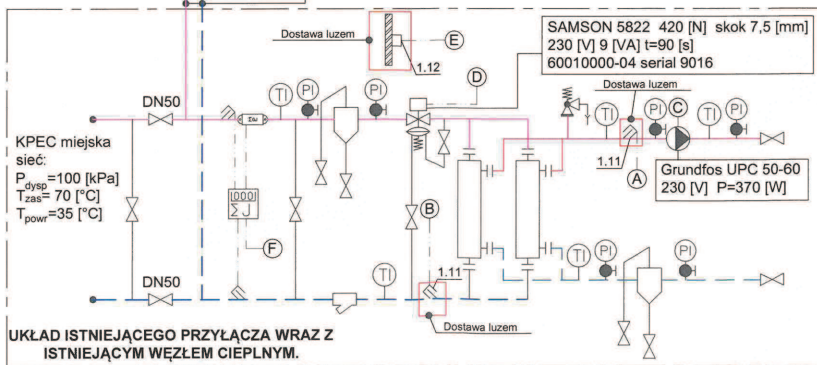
Dostawa luzem

E

1.12

SAMSON 5822 420 [N] skok 7,5 [mm]
230 [V] 9 [VA] t=90 [s]
60010000-04 serial 9016

D

Dostawa luzem

DN50

TI

PI

PI

TI

PI

C

TI

PI

KPEC miejska sieć:
$P_{dysp}$=100 [kPa]
$T_{zas}$= 70 [°C]
$T_{powr}$=35 [°C]

1.11

A

Grundfos UPC 50-60
230 [V] P=370 [W]

0000
$\sum J$

F

B

DN50

TI

1.11

TI

PI

PI

Dostawa luzem

UKŁAD ISTNIEJĄCEGO PRZYŁĄCZA WRAZ Z ISTNIEJĄCYM WĘZŁEM CIEPLNYM.